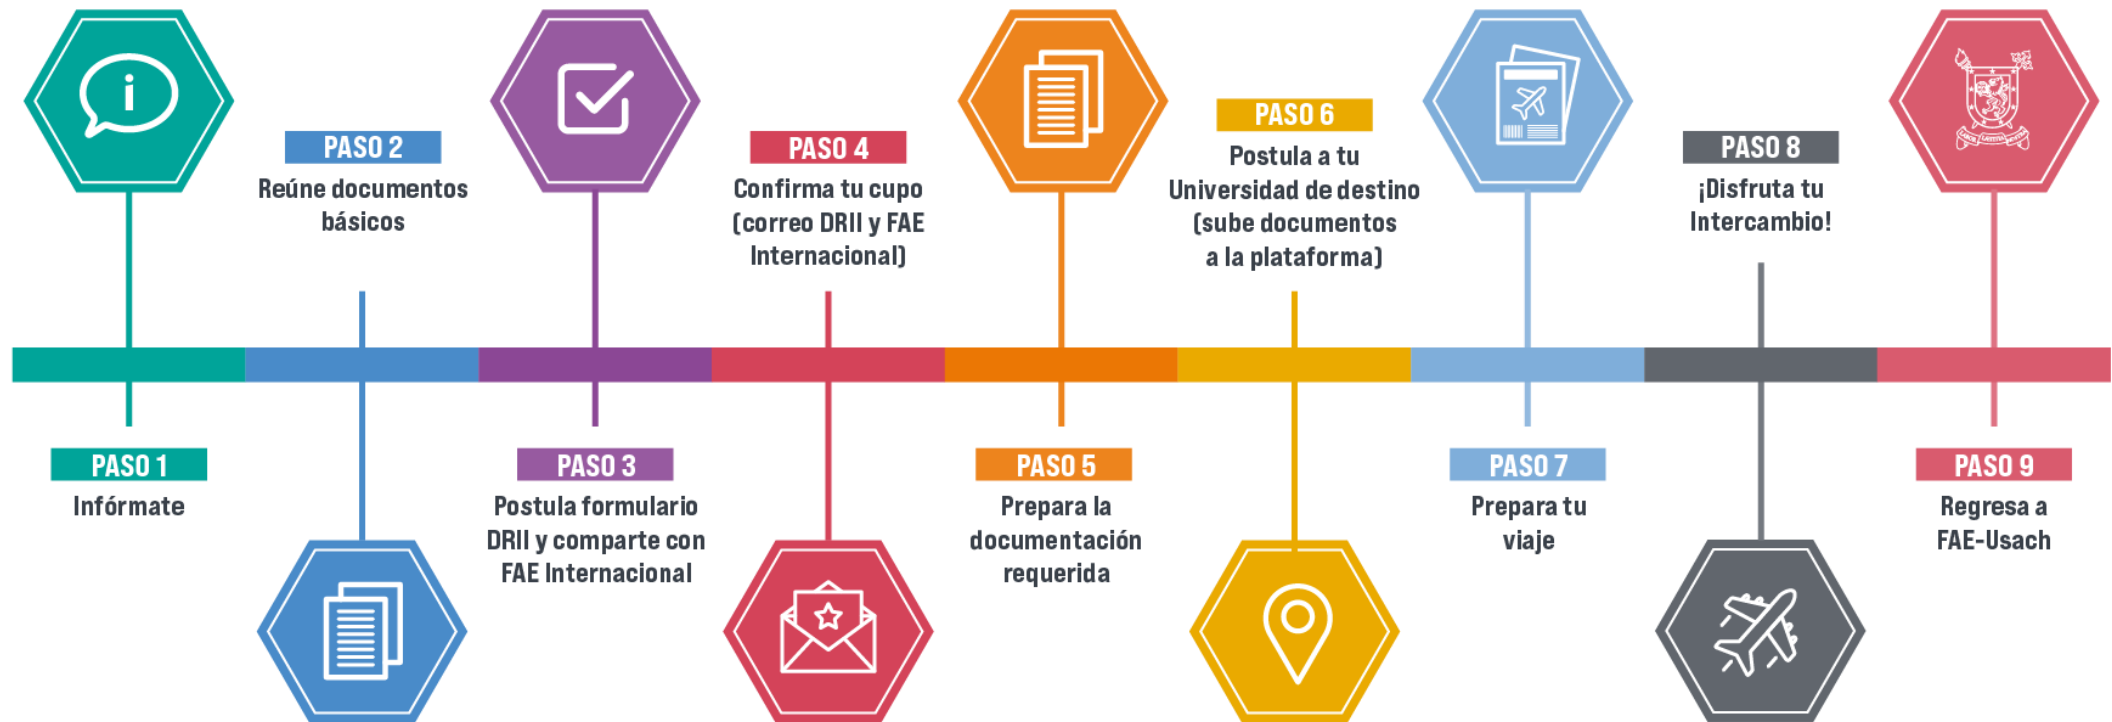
PASO 1
Infórmate

PASO 2
Reúne documentos básicos

PASO 3
Postula formulario DRII y comparte con FAE Internacional

PASO 4
Confirma tu cupo (correo DRII y FAE Internacional)

PASO 5
Prepara la documentación requerida

PASO 6
Postula a tu Universidad de destino (sube documentos a la plataforma)

PASO 7
Prepara tu viaje

PASO 8
¡Disfruta tu Intercambio!

PASO 9
Regresa a FAE-Usach